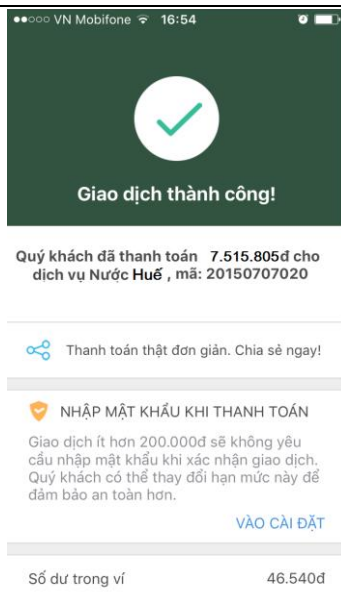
●●○○○ VN Mobifone 16:54

Giao dịch thành công!

Quý khách đã thanh toán 7.515.805đ cho dịch vụ Nước Huế , mã: 20150707020

Thanh toán thật đơn giản. Chia sẻ ngay!

NHẬP MẬT KHẨU KHI THANH TOÁN

Giao dịch ít hơn 200.000đ sẽ không yêu cầu nhập mật khẩu khi xác nhận giao dịch. Quý khách có thể thay đổi hạn mức này để đảm bảo an toàn hơn.

VÀO CÀI ĐẶT

Số dư trong ví 46.540đ